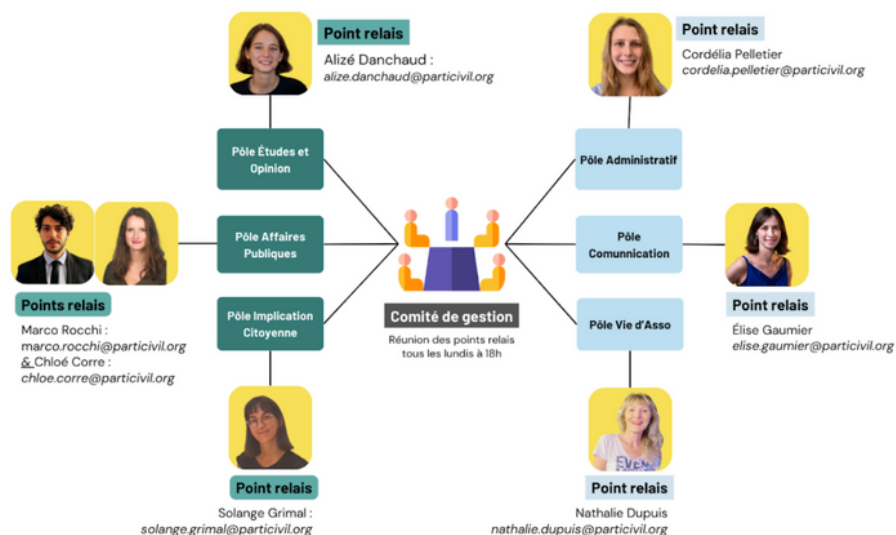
Point relais
Alizé Danchaud :
alize.danchaud@particivil.org

Point relais
Cordélia Pelletier
cordelia.pelletier@particivil.org

Pôle Études et Opinion

Pôle Administratif

Pôle Affaires Publiques

Pôle Comunnication

Pôle Implication Citoyenne

Pôle Vie d'Asso

Comité de gestion
Réunion des points relais tous les lundis à 18h

Points relais
Marco Rocchi :
marco.rocchi@particivil.org
& Chloé Corre :
chloe.corre@particivil.org

Point relais
Élise Gaumier
elise.gaumier@particivil.org

Point relais
Solange Grimal :
solange.grimal@particivil.org

Point relais
Nathalie Dupuis
nathalie.dupuis@particivil.org